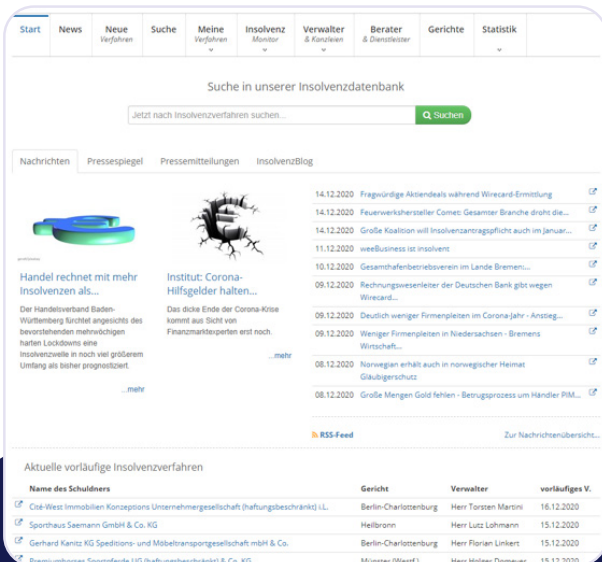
Start | News | Neue Verfahren | Suche | Meine Verfahren | Insolvenz Monitor | Verwalter & Kanzleien | Berater & Dienstleister | Gerichte | Statistik

Suche in unserer Insolvenzdatenbank

Jetzt nach Insolvenzverfahren suchen...

Suchen

Nachrichten | Pressespiegel | Pressemitteilungen | InsolvenzBlog

Handel rechnet mit mehr Insolvenzen als...

Der Handelsverband Baden-Württemberg fürchtet angesichts des bevorstehenden mehrwöchigen harten Lockdowns eine Insolvenzwelle in noch viel größerem Umfang als bisher prognostiziert.

...mehr

Institut: Corona-Hilfsgelder halten...

Das dicke Ende der Corona-Krise kommt aus Sicht von Finanzmarktexperten erst noch.

...mehr

14.12.2020 Fragwürdige Aktiendeals während Wirecard-Ermittlung
14.12.2020 Feuerwerkshersteller Comet: Gesamter Branche droht die...
14.12.2020 Große Koalition will Insolvenzantragspflicht auch im Januar...
11.12.2020 weeBusiness ist insolvent
10.12.2020 Gesamthafenbetriebsverein im Lande Bremen:...
09.12.2020 Rechnungswesenleiter der Deutschen Bank gibt wegen Wirecard...
09.12.2020 Deutlich weniger Firmenpleiten im Corona-Jahr - Anstieg...
09.12.2020 Weniger Firmenpleiten in Niedersachsen - Bremens Wirtschaft...
08.12.2020 Norwegian erhält auch in norwegischer Heimat Gläubigerschutz
08.12.2020 Große Mengen Gold fehlen - Betrugsprozess um Händler PIM...

RSS-Feed

Zur Nachrichtenübersicht...

Aktuelle vorläufige Insolvenzverfahren

| Name des Schuldners | Gericht | Verwalter | vorläufiges V. |
|---|---|---|---|
| Cité-West Immobilien Konzeptions Unternehmergesellschaft (haftungsbeschränkt) i.L. | Berlin-Charlottenburg | Herr Torsten Martini | 15.12.2020 |
| Sporthaus Saemann GmbH & Co. KG | Heilbronn | Herr Lutz Lohmann | 15.12.2020 |
| Gerhard Kanitz KG Speditions- und Möbeltransportgesellschaft mbH & Co. | Berlin-Charlottenburg | Herr Florian Linkert | 15.12.2020 |
| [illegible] | Münster (Westf.) | Herr Holger Damaver | 15.12.2020 |